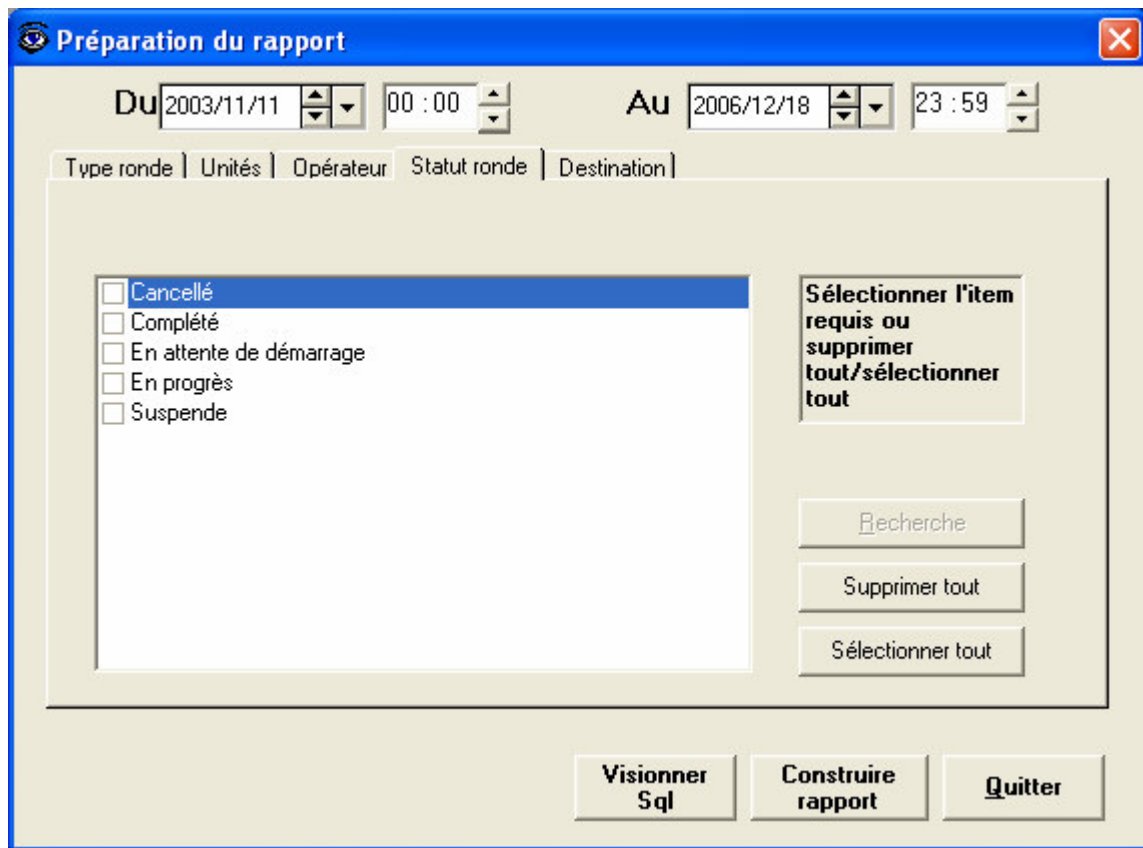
Préparation du rapport

Du 2003/11/11 00 : 00 Au 2006/12/18 23 : 59

Type ronde | Unités | Opérateur | Statut ronde | Destination

Cancellé
Complété
En attente de démarrage
En progrès
Suspende

Sélectionner l'item requis ou supprimer tout/sélectionner tout

Recherche

Supprimer tout

Sélectionner tout

Visionner Sql

Construire rapport

Quitter